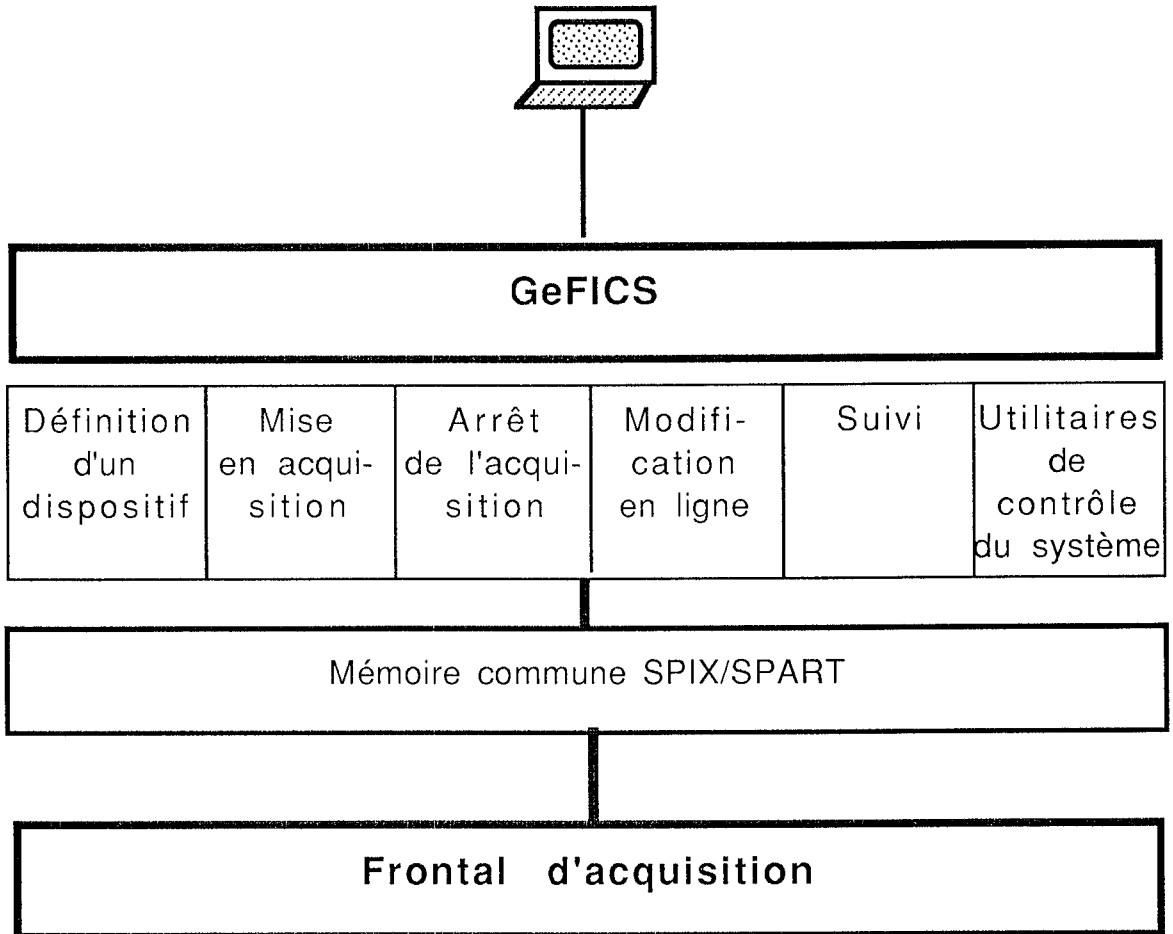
GeFICS

| Définition d'un dispositif | Mise en acquisition | Arrêt de l'acquisition | Modification en ligne | Suivi | Utilitaires de contrôle du système |
|---|---|---|---|---|---|

Mémoire commune SPIX/SPART

Frontal d'acquisition